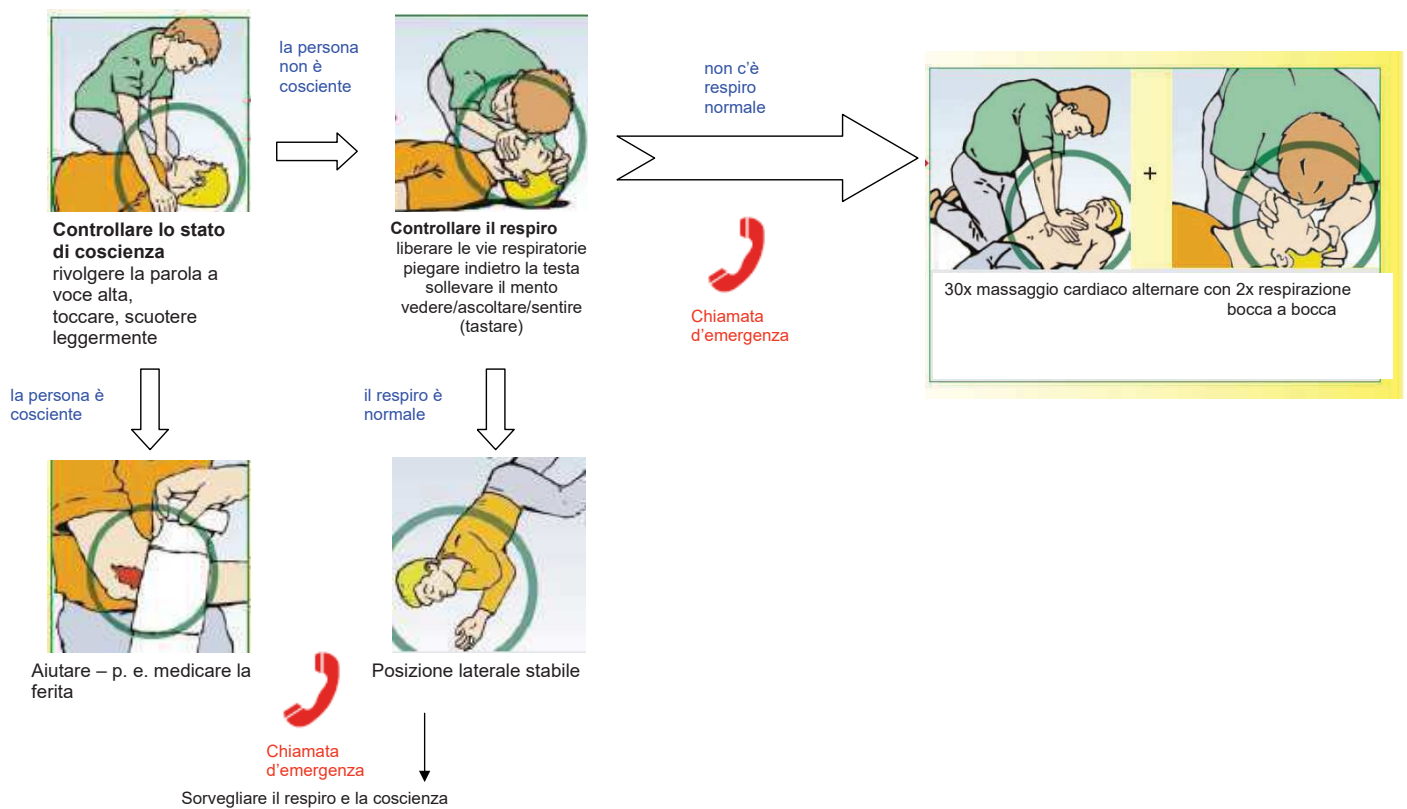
Controllare lo stato di coscienza
rivolgere la parola a voce alta, toccare, scuotere leggermente

la persona non è cosciente

Controllare il respiro
liberare le vie respiratorie
piegare indietro la testa
sollevare il mento
vedere/ascoltare/sentire (tastare)

non c'è respiro normale

Chiamata d'emergenza

+

30x massaggio cardiaco alternare con 2x respirazione bocca a bocca

la persona è cosciente

il respiro è normale

Aiutare – p. e. medicare la ferita

Chiamata d'emergenza

Posizione laterale stabile

Sorvegliare il respiro e la coscienza